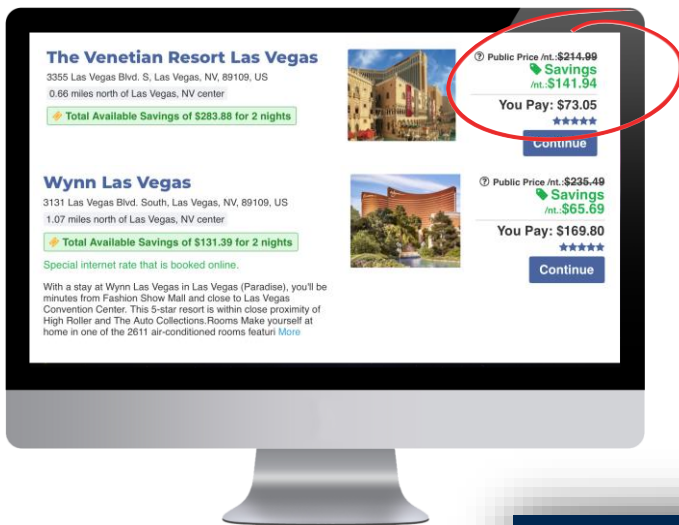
The Venetian Resort Las Vegas

3355 Las Vegas Blvd. S, Las Vegas, NV, 89109, US

0.66 miles north of Las Vegas, NV center

Total Available Savings of $283.88 for 2 nights

Public Price /nt.: ~~$214.99~~

Savings /nt.: $141.94

You Pay: $73.05

Continue

Wynn Las Vegas

3131 Las Vegas Blvd. South, Las Vegas, NV, 89109, US

1.07 miles north of Las Vegas, NV center

Total Available Savings of $131.39 for 2 nights

Special internet rate that is booked online.

With a stay at Wynn Las Vegas in Las Vegas (Paradise), you'll be minutes from Fashion Show Mall and close to Las Vegas Convention Center. This 5-star resort is within close proximity of High Roller and The Auto Collections.Rooms Make yourself at home in one of the 2611 air-conditioned rooms featuri More

Public Price /nt.: ~~$235.49~~

Savings /nt.: $65.69

You Pay: $169.80

Continue